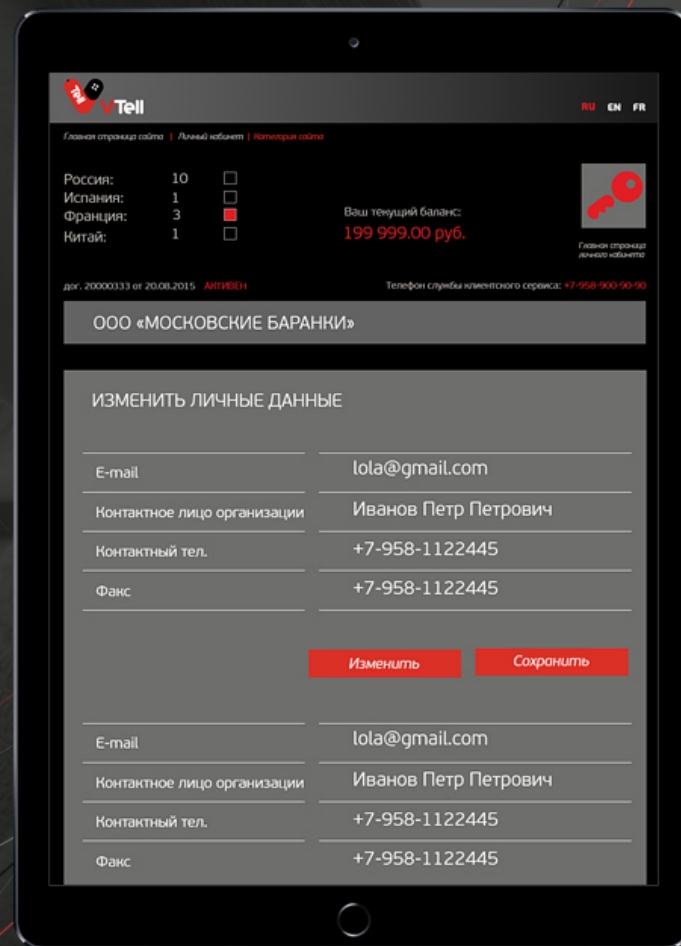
VTell

RU EN FR

Главная страница сайта | Личный кабинет | Категория сайта

Россия: 10
Испания: 1
Франция: 3
Китай: 1

Ваш текущий баланс:
199 999.00 руб.

Главная страница личного кабинета

дог. 20000333 от 20.08.2015 АКТИВЕН

Телефон службы клиентского сервиса: +7-958-900-90-90

ООО «МОСКОВСКИЕ БАРАНКИ»

ИЗМЕНИТЬ ЛИЧНЫЕ ДАННЫЕ

| | |
|---|---|
| E-mail | lola@gmail.com |
| Контактное лицо организации | Иванов Петр Петрович |
| Контактный тел. | +7-958-1122445 |
| Факс | +7-958-1122445 |

Изменить Сохранить

| | |
|---|---|
| E-mail | lola@gmail.com |
| Контактное лицо организации | Иванов Петр Петрович |
| Контактный тел. | +7-958-1122445 |
| Факс | +7-958-1122445 |